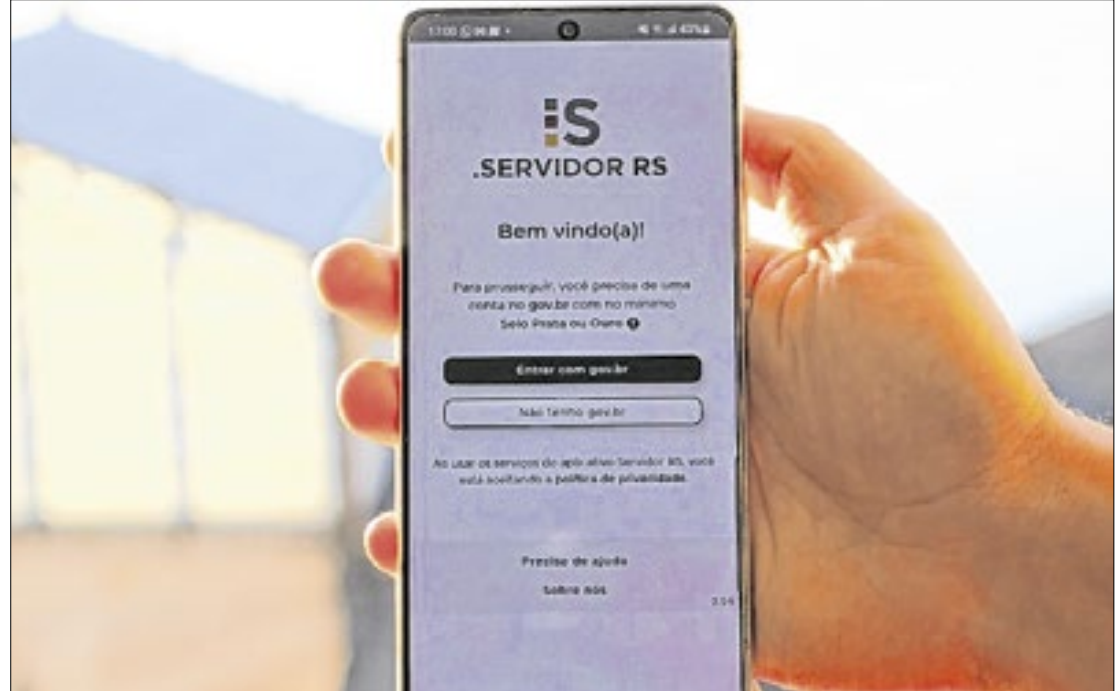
17:00

S
.SERVIDOR RS

Bem vindo(a)!

Para prosseguir, você precisa de uma conta no gov.br com no mínimo Selo Prata ou Ouro

Entrar com gov.br

Não tenho gov.br

Ao usar os serviços do aplicativo Servidor RS, você está aceitando a política de privacidade.

Preciso de ajuda

Sobre nós

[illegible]